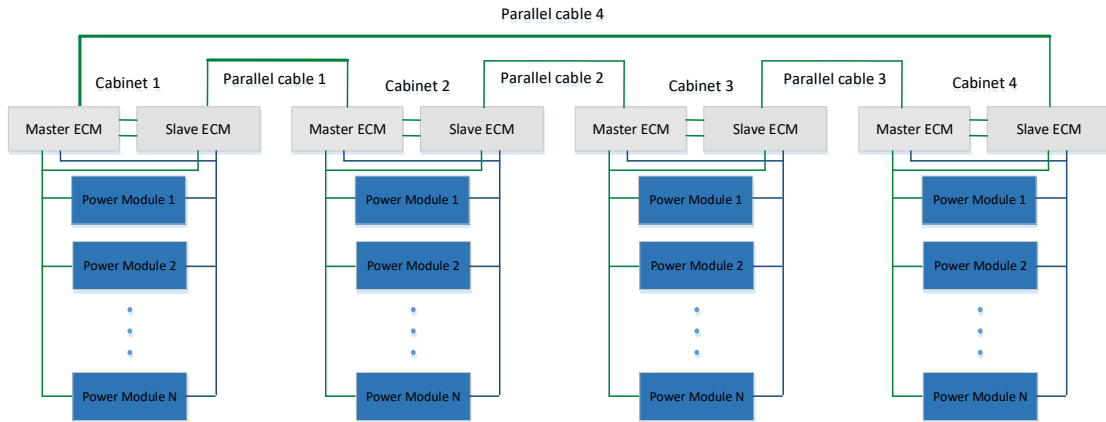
Parallel cable 4

Cabinet 1
Parallel cable 1
Master ECM
Slave ECM
Power Module 1
Power Module 2
Power Module N

Cabinet 2
Parallel cable 2
Master ECM
Slave ECM
Power Module 1
Power Module 2
Power Module N

Cabinet 3
Parallel cable 3
Master ECM
Slave ECM
Power Module 1
Power Module 2
Power Module N

Cabinet 4
Master ECM
Slave ECM
Power Module 1
Power Module 2
Power Module N